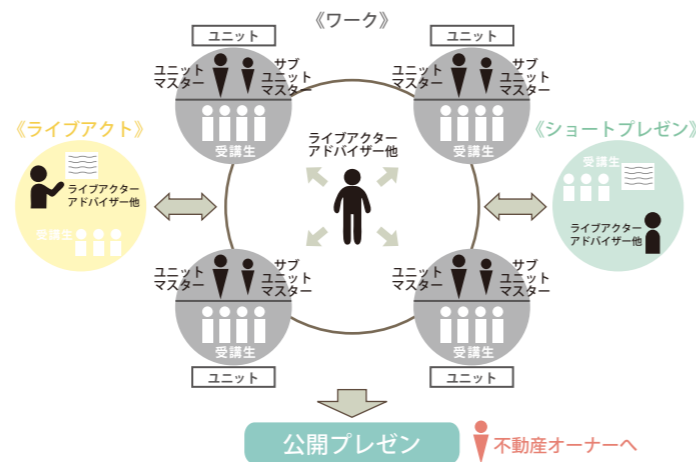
《ワーク》

ユニット
ユニットマスター
サブユニットマスター
受講生

ユニット
ユニットマスター
サブユニットマスター
受講生

《ライブアクト》
ライブアクターアドバイザー他
受講生

ライブアクターアドバイザー他

《ショートプレゼン》
受講生
ライブアクターアドバイザー他

ユニットマスター
サブユニットマスター
受講生
ユニット

ユニットマスター
サブユニットマスター
受講生
ユニット

公開プレゼン
不動産オーナーへ